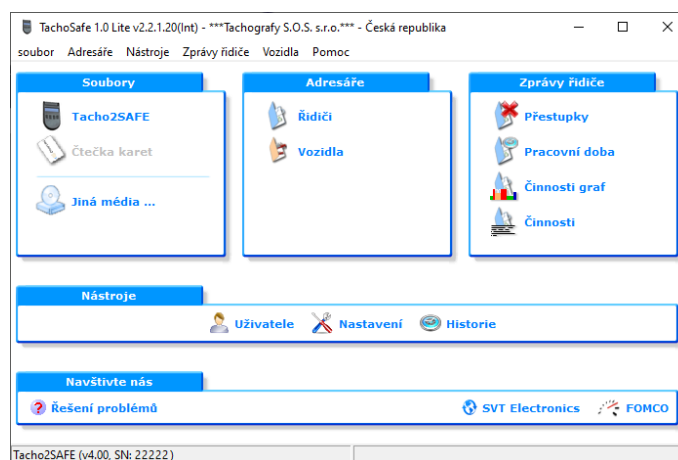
TachoSafe 1.0 Lite v2.2.1.20(Int) - ***Tachografy S.O.S. s.r.o.*** - Česká republika

soubor Adresáře Nástroje Zprávy řidiče Vozidla Pomoc

Soubory

Tacho2SAFE

Čtečka karet

Jiná média ...

Adresáře

Řidiči

Vozidla

Zprávy řidiče

Přestupky

Pracovní doba

Činnosti graf

Činnosti

Nástroje

Uživatele Nastavení Historie

Navštivte nás

Řešení problémů

SVT Electronics FOMCO

Tacho2SAFE (v4.00, SN: 22222)